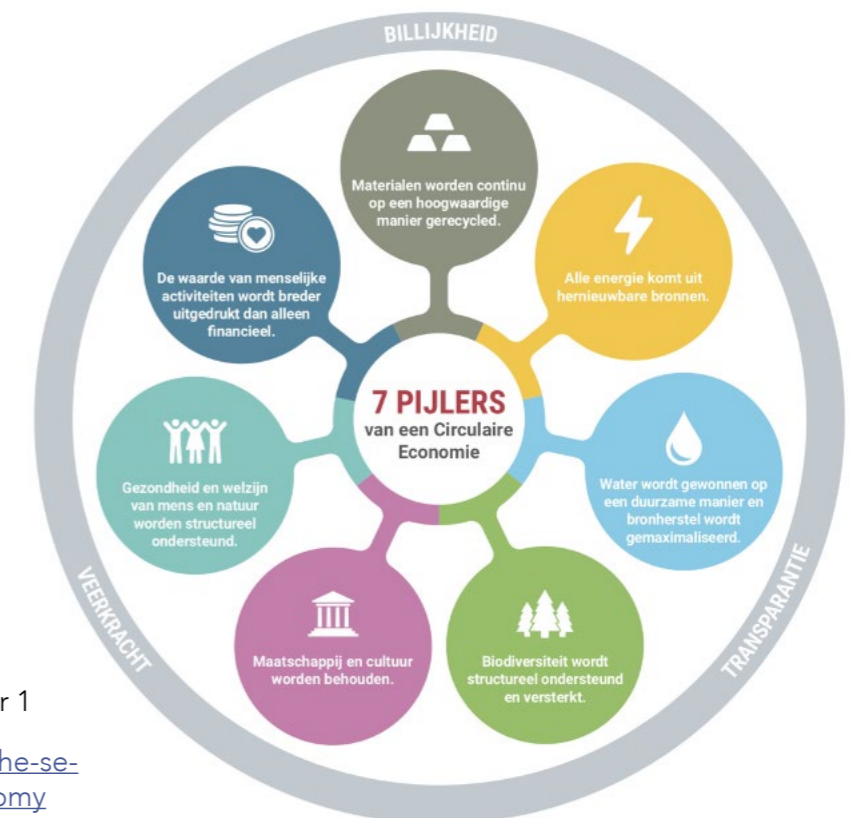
BILLIJKHEID

Materialen worden continu op een hoogwaardige manier gerecycled.

Alle energie komt uit hernieuwbare bronnen.

De waarde van menselijke activiteiten wordt breder uitgedrukt dan alleen financieel.

7 PIJLERS
van een Circulaire Economie

Gezondheid en welzijn van mens en natuur worden structureel ondersteund.

Water wordt gewonnen op een duurzame manier en bronherstel wordt gemaximaliseerd.

Maatschappij en cultuur worden behouden.

Biodiversiteit wordt structureel ondersteund en versterkt.

VEERKRACHT

TRANSPARANTIE

r 1

he-se-
omy